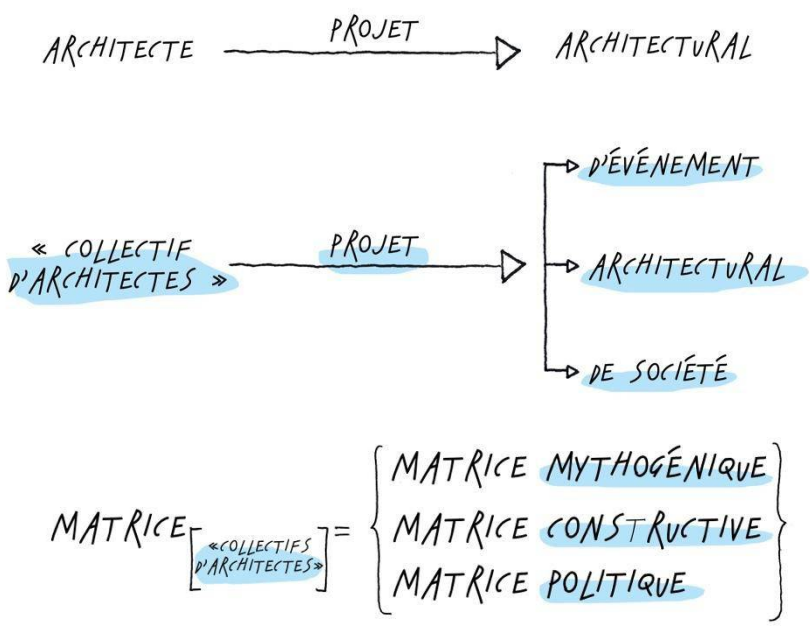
ARCHITECTE —PROJET→ ARCHITECTURAL

« COLLECTIF D'ARCHITECTES » —PROJET→ D'ÉVÉNEMENT
ARCHITECTURAL
DE SOCIÉTÉ

MATRICE$_{[\text{«COLLECTIFS D'ARCHITECTES»}]}$ = MATRICE MYTHOGÉNIQUE
MATRICE CONSTRUCTIVE
MATRICE POLITIQUE